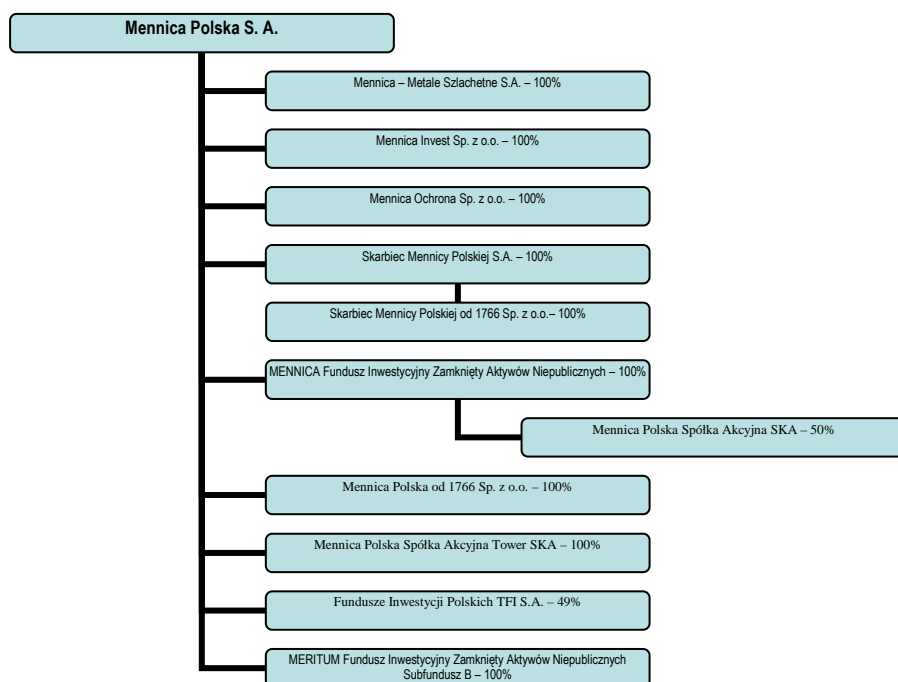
Mennica Polska S. A.

Mennica – Metale Szlachetne S.A. – 100%

Mennica Invest Sp. z o.o. – 100%

Mennica Ochrona Sp. z o.o. – 100%

Skarbiec Mennicy Polskiej S.A. – 100%

Skarbiec Mennicy Polskiej od 1766 Sp. z o.o.– 100%

MENNICA Fundusz Inwestycyjny Zamknięty Aktywów Niepublicznych – 100%

Mennica Polska Spółka Akcyjna SKA – 50%

Mennica Polska od 1766 Sp. z o.o. – 100%

Mennica Polska Spółka Akcyjna Tower SKA – 100%

Fundusze Inwestycji Polskich TFI S.A. – 49%

MERITUM Fundusz Inwestycyjny Zamknięty Aktywów Niepublicznych Subfundusz B – 100%